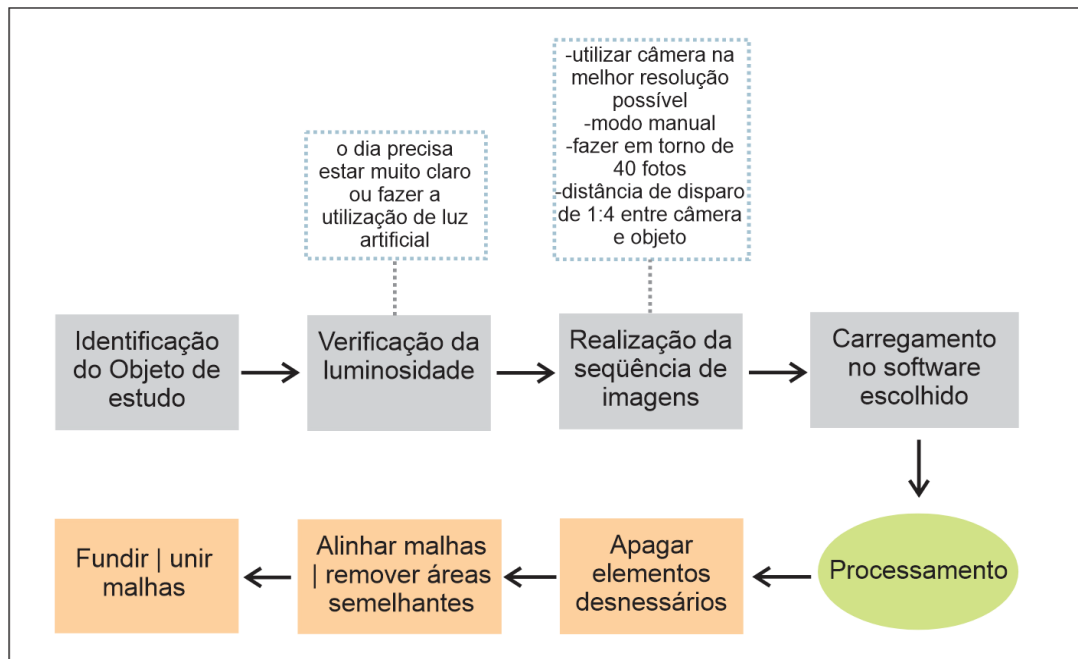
-utilizar câmera na melhor resolução possível
-modo manual
-fazer em torno de 40 fotos
-distância de disparo de 1:4 entre câmera e objeto

o dia precisa estar muito claro ou fazer a utilização de luz artificial

Identificação do Objeto de estudo

Verificação da luminosidade

Realização da seqüência de imagens

Carregamento no software escolhido

Processamento

Apagar elementos desnessários

Alinhar malhas | remover áreas semelhantes

Fundir | unir malhas